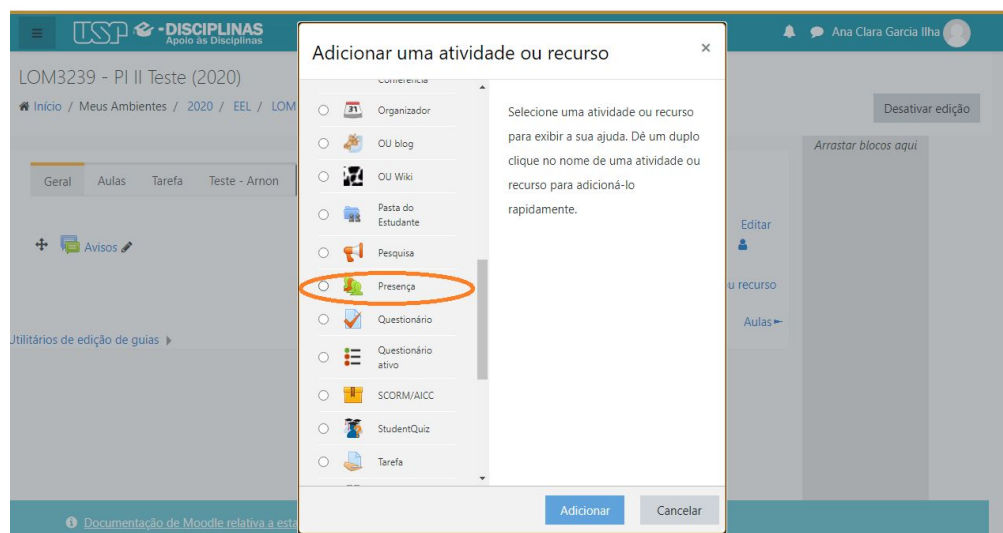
USP - DISCIPLINAS Apoio às Disciplinas

Ana Clara Garcia Ilha

LOM3239 - PI II Teste (2020)

Início / Meus Ambientes / 2020 / EEL / LOM

Desativar edição

Geral Aulas Tarefa Teste - Arnon

Avisos

Utilitários de edição de guias

Editar

u recurso

Aulas

Arrastar blocos aqui

Documentação de Moodle relativa a esta

Adicionar uma atividade ou recurso

×

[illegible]

Organizador

OU blog

OU Wiki

Pasta do Estudante

Pesquisa

Presença

Questionário

Questionário ativo

SCORM/AICC

StudentQuiz

Tarefa

Selecione uma atividade ou recurso para exibir a sua ajuda. Dê um duplo clique no nome de uma atividade ou recurso para adicioná-lo rapidamente.

Adicionar

Cancelar